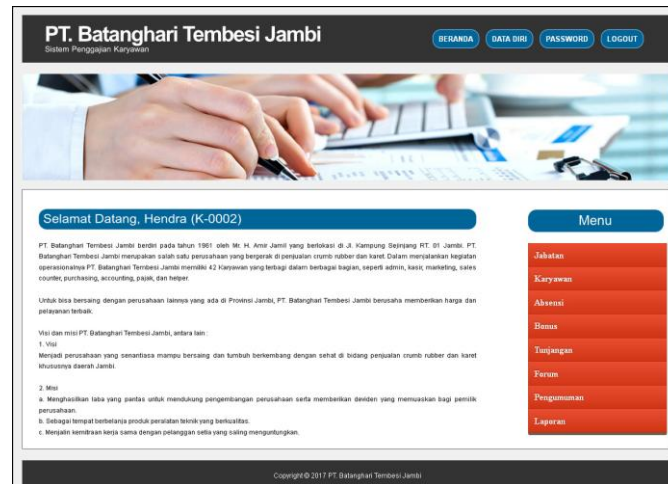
PT. Batanghari Tembesi Jambi
Sistem Penggajian Karyawan

BERANDA
DATA DIRI
PASSWORD
LOGOUT

Selamat Datang, Hendra (K-0002)

PT. Batanghari Tembesi Jambi berdiri pada tahun 1961 oleh Mr. H. Amir Jamil yang berlokasi di Jl. Kampung Sejinjang RT. 01 Jambi. PT. Batanghari Tembesi Jambi merupakan salah satu perusahaan yang bergerak di penjualan crumb rubber dan karet. Dalam menjalankan kegiatan operasionalnya PT. Batanghari Tembesi Jambi memiliki 42 Karyawan yang terbagi dalam berbagai bagian, seperti admin, kasir, marketing, sales counter, purchasing, accounting, pajak, dan helper.

Untuk bisa bersaing dengan perusahaan lainnya yang ada di Provinsi Jambi, PT. Batanghari Tembesi Jambi berusaha memberikan harga dan pelayanan terbaik.

Visi dan misi PT. Batanghari Tembesi Jambi, antara lain :
1. Visi
Menjadi perusahaan yang senantiasa mampu bersaing dan tumbuh berkembang dengan sehat di bidang penjualan crumb rubber dan karet khususnya daerah Jambi.

2. Misi
a. Menghasilkan laba yang pantas untuk mendukung pengembangan perusahaan serta memberikan deviden yang memuaskan bagi pemilik perusahaan.
b. Sebagai tempat berbelanja produk peralatan teknik yang berkualitas.
c. Menjalin kemitraan kerja sama dengan pelanggan setia yang saling menguntungkan.

Menu
Jabatan
Karyawan
Absensi
Bonus
Tunjangan
Forum
Pengumuman
Laporan

Copyright © 2017 PT. Batanghari Tembesi Jambi